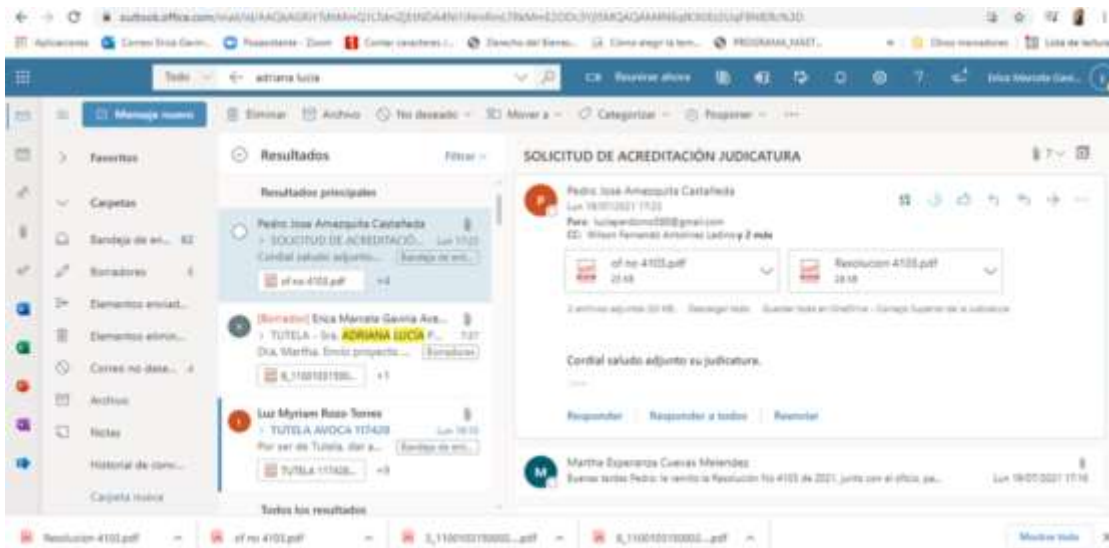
outlook.office.com/mail/id/AAQkADRiYTM4MmQ1Cl8mZjE0NDA4NI1lNmRmLTRkMmE2ODc3YjI5MQAQAAMhbgRXI0JUIsFIRNBI%3D

Aplicaciones Correo Erica Gavir... Reposition · Zoom Contar caracteres... Derecho del Bienes... Cómo elegir la tem... PROGRAMA_MAST... Otros marcadores Lista de lectura

Todo adriana lucia Reunirse ahora Erica Marcela Gavi...

Mensaje nuevo Eliminar Archivo No deseado Mover a Categorizar Posponer ···

Favoritos

Carpetas

Bandeja de en... 82

Borradores 5

Elementos enviad...

Elementos elimin...

Correo no dese... 4

Archivo

Notas

Historial de conv...

Carpeta nueva

Resultados Filtrar

Resultados principales

Pedro Jose Amezquita Castañeda
SOLICITUD DE ACREDITACIÓ... Lun 17:22
Cordial saludo adjunto... Bandeja de ent...
of no 4103.pdf +4

[Borrador] Erica Marcela Gaviria Ava...
TUTELA - Sra. ADRIANA LUCIA F... 7:07
Dra. Martha. Envío proyecto ... Borradores
8_1100103150... +1

Luz Myriam Rozo Torres
TUTELA AVOCA 117420 Lun 16:10
Por ser de Tutela, dar a... Bandeja de ent...
TUTELA 117420... +3

Todos los resultados

SOLICITUD DE ACREDITACIÓN JUDICATURA

Pedro Jose Amezquita Castañeda
Lun 19/07/2021 17:22
Para: luciajardona000@gmail.com
CC: Wilson Fernando Antolinez Ladino y 2 más

of no 4103.pdf
25 KB

Resolucion 4103.pdf
28 KB

2 archivos adjuntos (53 KB) Descargar todo Guardar todo en OneDrive - Consejo Superior de la Judicatura

Cordial saludo adjunto su judicatura.

Responder Responder a todos Reenviar

Martha Esperanza Cuevas Melendez
Buenas tardes Pedro: le remito la Resolución No 4103 de 2021, junto con el oficio, pa... Lun 19/07/2021 17:16

Resolucion 4103.pdf of no 4103.pdf 8_1100103150002....pdf 8_1100103150002....pdf Mostrar todo